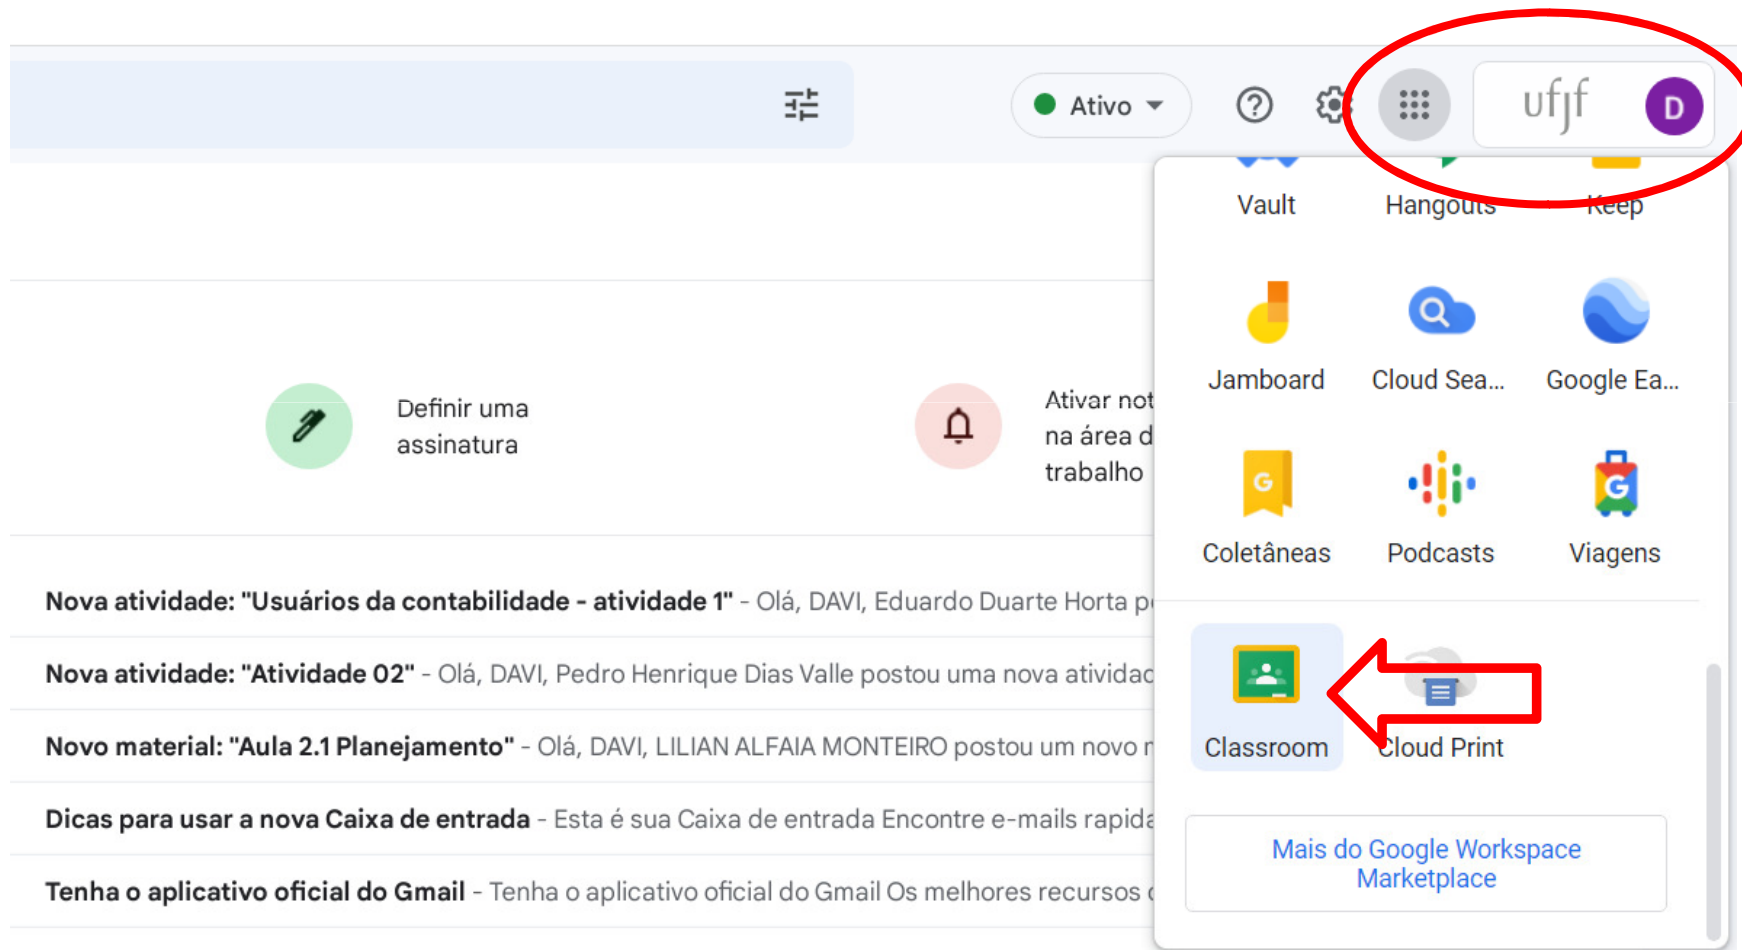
Ativo

ufjf

D

Vault

Hangouts

Keep

Jamboard

Cloud Sea...

Google Ea...

Coletâneas

Podcasts

Viagens

Classroom

Cloud Print

Mais do Google Workspace Marketplace

Definir uma assinatura

Ativar not na área d trabalho

**Nova atividade: "Usuários da contabilidade - atividade 1"** - Olá, DAVI, Eduardo Duarte Horta p

**Nova atividade: "Atividade 02"** - Olá, DAVI, Pedro Henrique Dias Valle postou uma nova atividad

**Novo material: "Aula 2.1 Planejamento"** - Olá, DAVI, LILIAN ALFAIA MONTEIRO postou um novo m

**Dicas para usar a nova Caixa de entrada** - Esta é sua Caixa de entrada Encontre e-mails rapida

**Tenha o aplicativo oficial do Gmail** - Tenha o aplicativo oficial do Gmail Os melhores recursos